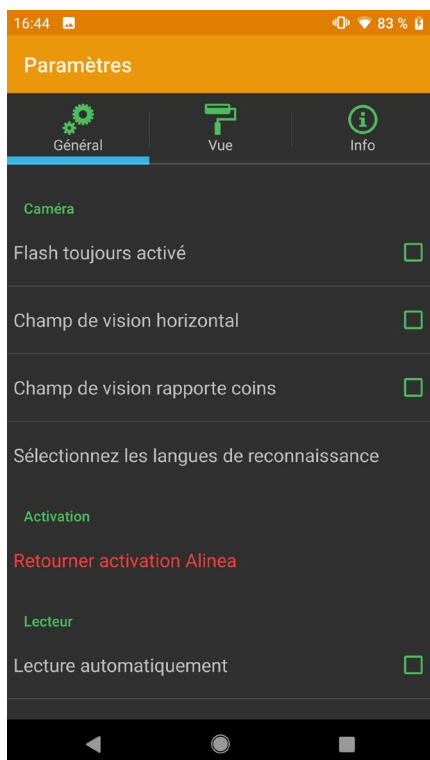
16:44

83 %

Paramètres

Général

Vue

Info

Caméra

Flash toujours activé

Champ de vision horizontal

Champ de vision rapporte coins

Sélectionnez les langues de reconnaissance

Activation

Retourner activation Alinea

Lecteur

Lecture automatiquement